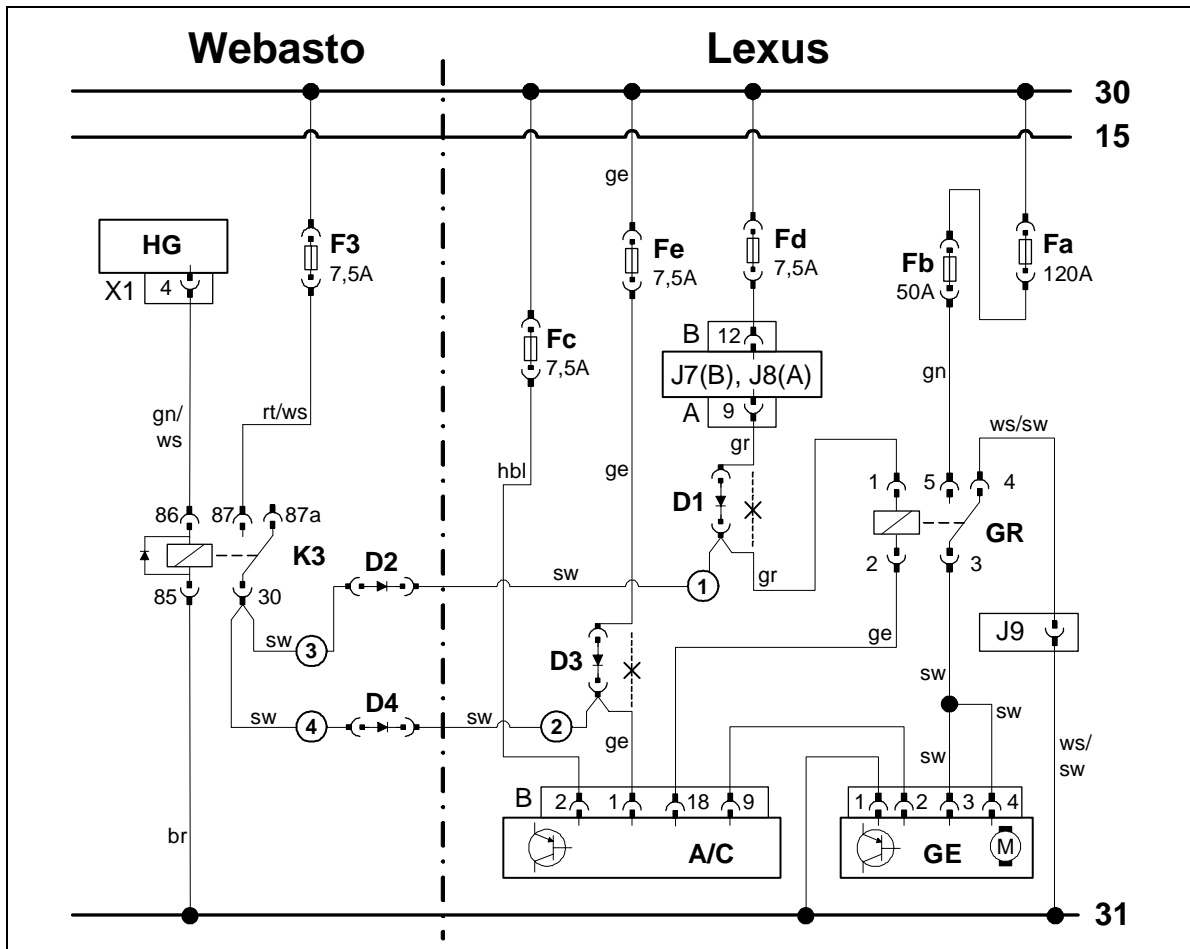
Webasto

Lexus

30

15

HG

X1 4

F3 7,5A

gn/ ws

rt/ws

86 87 87a

K3

85 30

sw 3

sw 4

D2

D4

Fc 7,5A

hbl

ge

Fe 7,5A

ge

Fd 7,5A

B 12

J7(B), J8(A)

A 9

gr

D1

sw 1

gr

D3

2

sw

sw

ge

Fb 50A

Fa 120A

gn

ws/sw

1 5 4

GR

2 3

ge

J9

sw

sw

sw

ws/ sw

B 2 1 18 9

A/C

1 2 3 4

GE

M

br

31